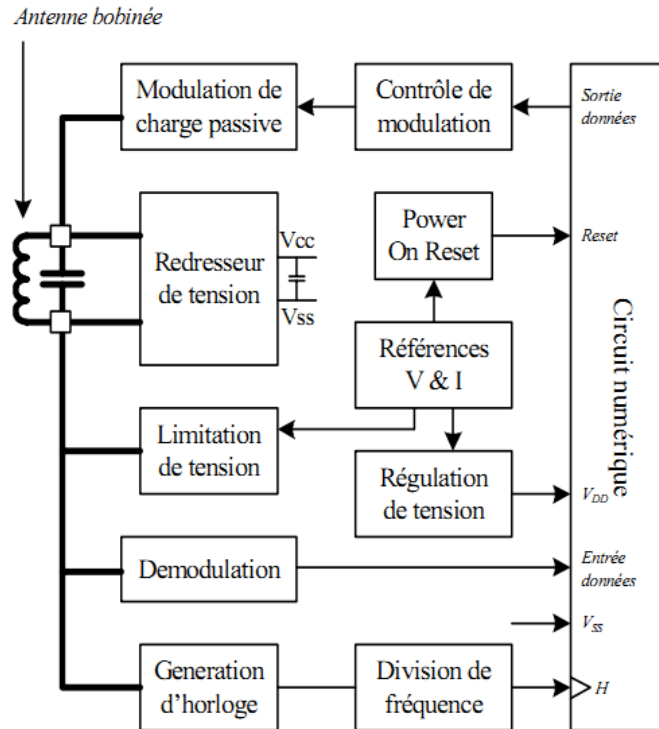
Antenne bobinée

Modulation de charge passive

Contrôle de modulation

Sortie données

Redresseur de tension

Vcc

Vss

Power On Reset

Reset

Références V & I

Circuit numérique

Limitation de tension

Régulation de tension

$V_{DD}$

Demodulation

Entrée données

$V_{SS}$

Generation d'horloge

Division de fréquence

H